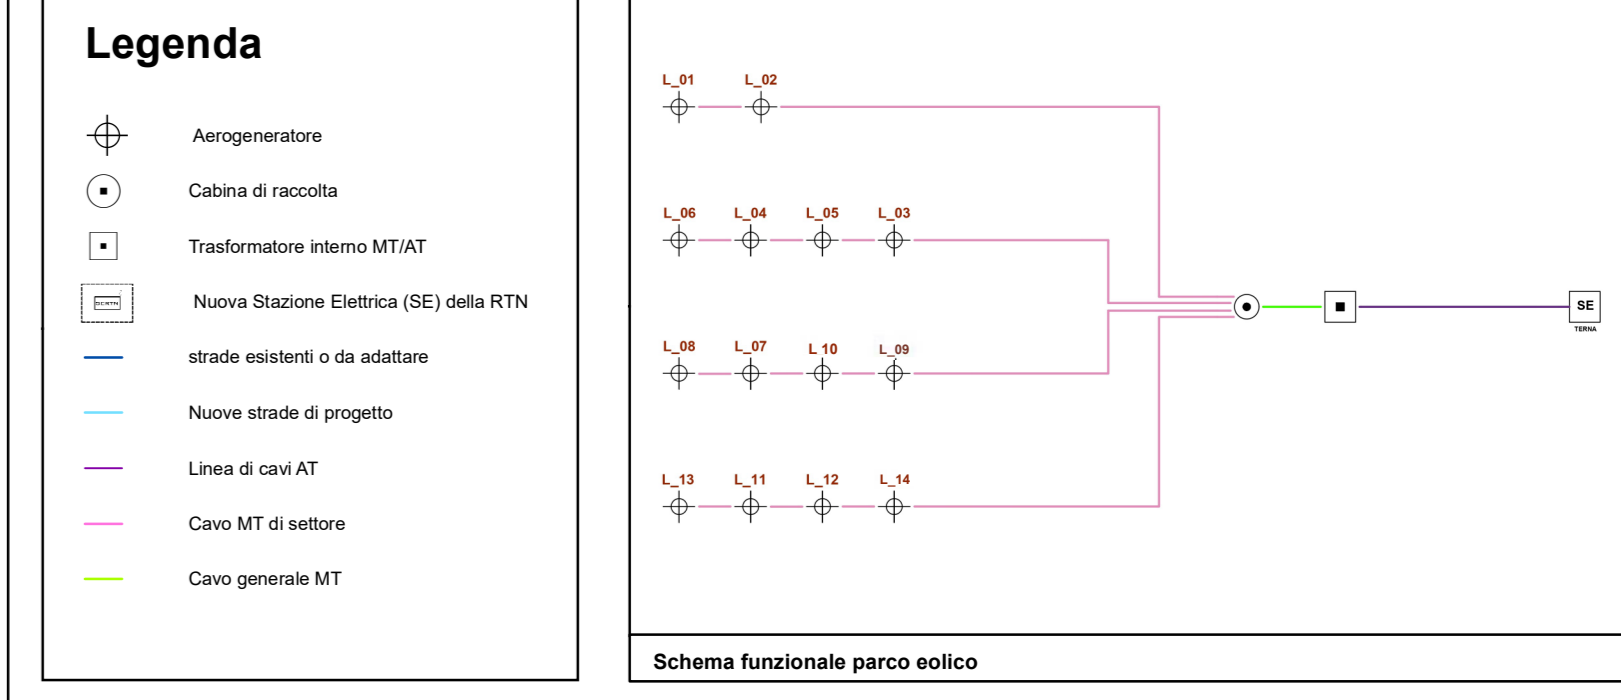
Legenda

Aerogeneratore

Cabina di raccolta

Trasformatore interno MT/AT

SE RTN

Nuova Stazione Elettrica (SE) della RTN

strade esistenti o da adattare

Nuove strade di progetto

Linea di cavi AT

Cavo MT di settore

Cavo generale MT

L_01 L_02

L_06 L_04 L_05 L_03

L_08 L_07 L 10 L_09

L_13 L_11 L_12 L_14

SE
TERNA

Schema funzionale parco eolico